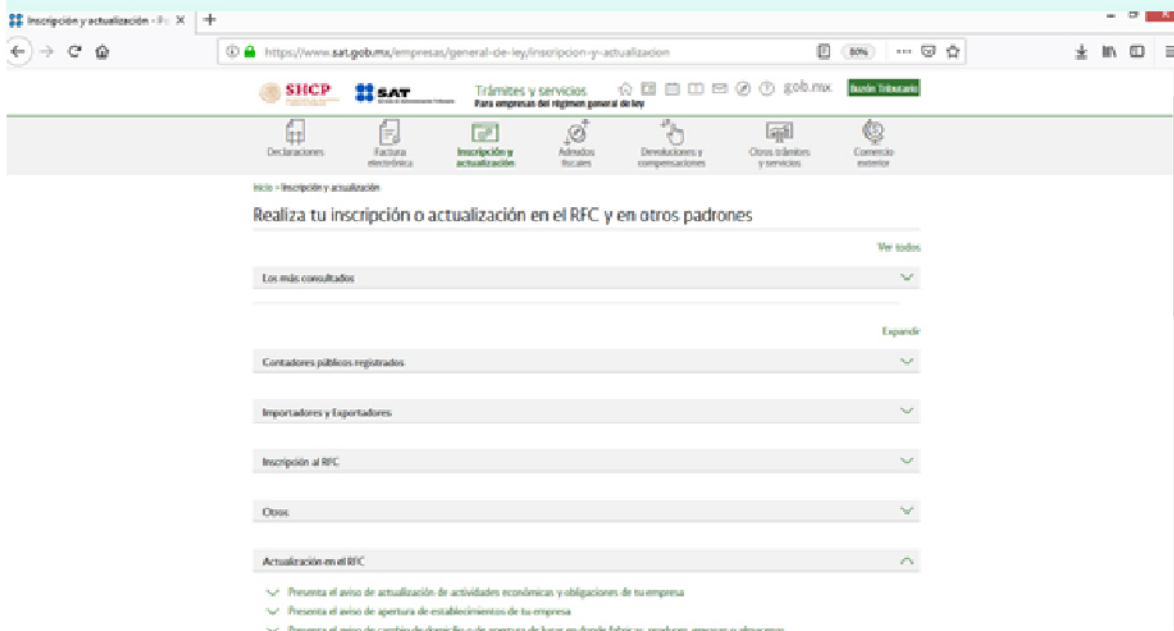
Inscripción y actualización - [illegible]

https://www.sat.gob.mx/empresas/general-de-ley/inscripcion-y-actualizacion

80%

SHCP

SAT

Trámites y servicios
Para empresas del régimen general de ley

gob.mx

Buzón Tributario

Declaraciones

Factura electrónica

Inscripción y actualización

Adeudos fiscales

Devoluciones y compensaciones

Otros trámites y servicios

Comercio exterior

Inicio > Inscripción y actualización

Realiza tu inscripción o actualización en el RFC y en otros padrones

Ver todos

Los más consultados

Expandir

Contadores públicos registrados

Importadores y Exportadores

Inscripción al RFC

Otros

Actualización en el RFC

Presenta el aviso de actualización de actividades económicas y obligaciones de tu empresa

Presenta el aviso de apertura de establecimientos de tu empresa

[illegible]